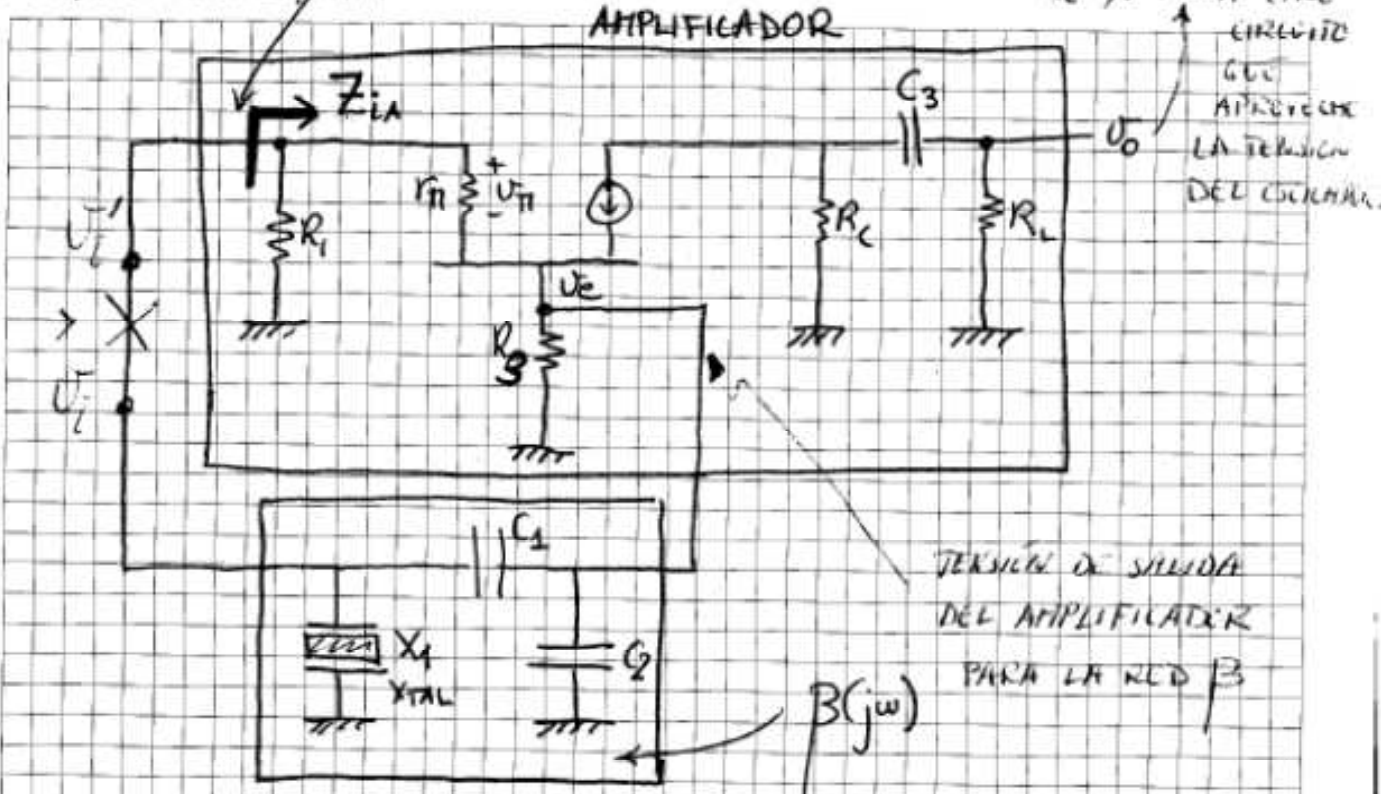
AMPLIFICADOR

$Z_{iA}$

$C_3$

$v_o$

CIRCUITO QUE APROVECHA LA TENSION DEL OSCILADOR

$r_\pi$

$v_\pi$

$R_1$

$R_C$

$R_L$

$v_i'$

$v_i$

$v_e$

$R_3$

$C_1$

$X_1$

XTAL

$C_2$

TENSIÓN DE SALIDA DEL AMPLIFICADOR PARA LA RED $\beta$

$\beta(j\omega)$